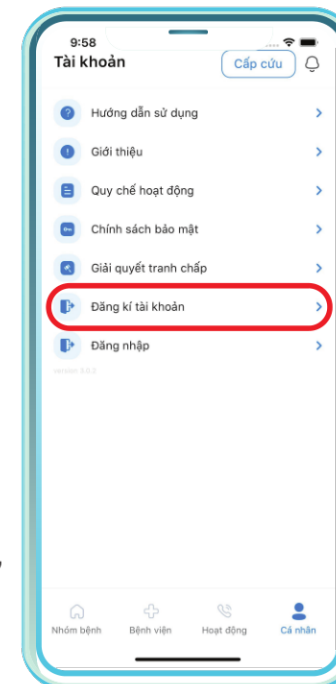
9:58

Tài khoản

Cấp cứu

Hướng dẫn sử dụng

Giới thiệu

Quy chế hoạt động

Chính sách bảo mật

Giải quyết tranh chấp

Đăng kí tài khoản

Đăng nhập

Version 1.0.3

Nhóm bệnh

Bệnh viện

Hoạt động

Cá nhân